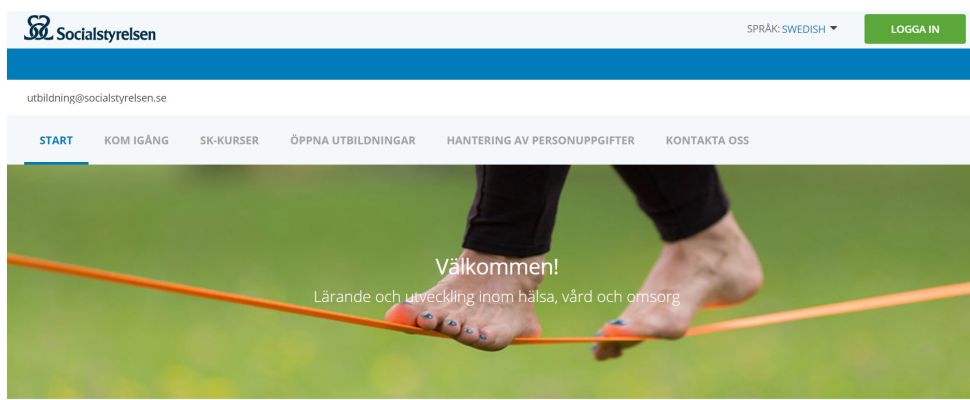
Socialstyrelsen

SPRÅK: SWEDISH

LOGGA IN

utbildning@socialstyrelsen.se

START KOM IGÅNG SK-KURSER ÖPPNA UTBILDNINGAR HANTERING AV PERSONUPPGIFTER KONTAKTA OSS

Välkommen!

Lärande och utveckling inom hälsa, vård och omsorg